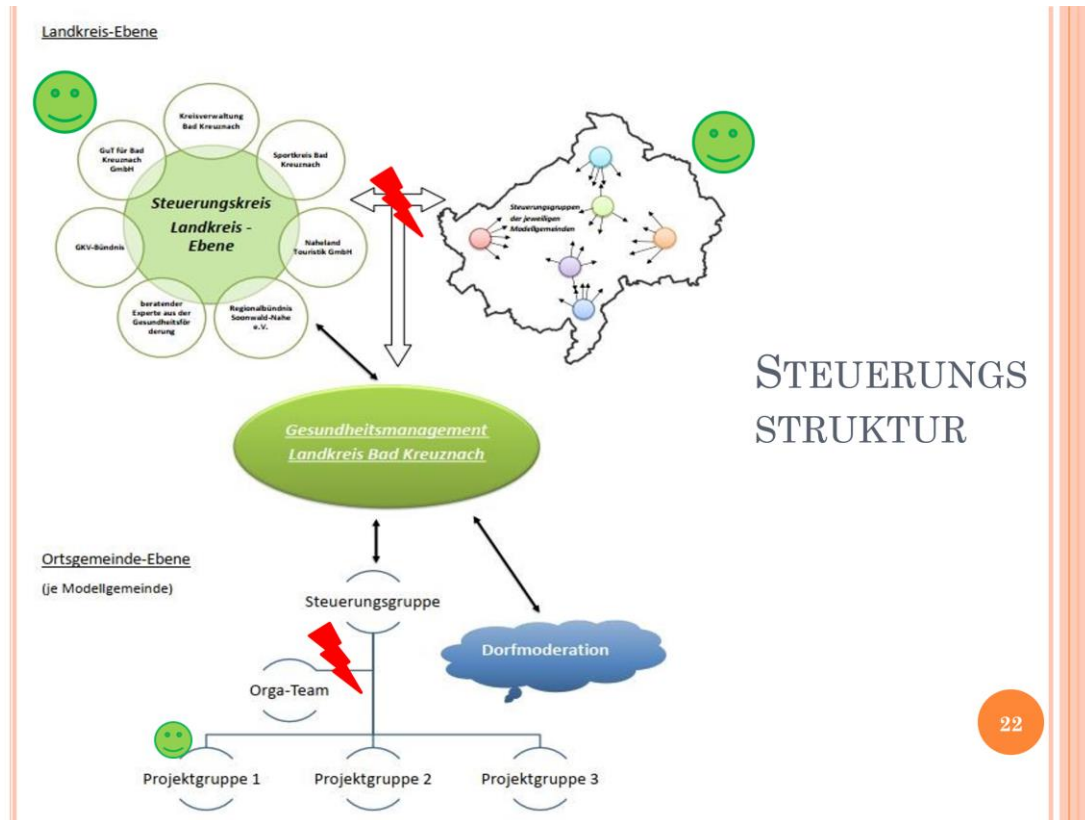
Landkreis-Ebene

Kreisverwaltung Bad Kreuznach

Sportkreis Bad Kreuznach

GuT für Bad Kreuznach GmbH

Steuerungskreis Landkreis - Ebene

GKV-Bündnis

Naheland Touristik GmbH

beratender Experte aus der Gesundheitsförderung

Regionalbündnis Soonwald-Nahe e.V.

Steuerungsgruppen der jeweiligen Modellgemeinden

STEUERUNGS STRUKTUR

Gesundheitsmanagement Landkreis Bad Kreuznach

Ortsgemeinde-Ebene

(je Modellgemeinde)

Steuerungsgruppe

Dorfmoderation

Orga-Team

Projektgruppe 1

Projektgruppe 2

Projektgruppe 3

22